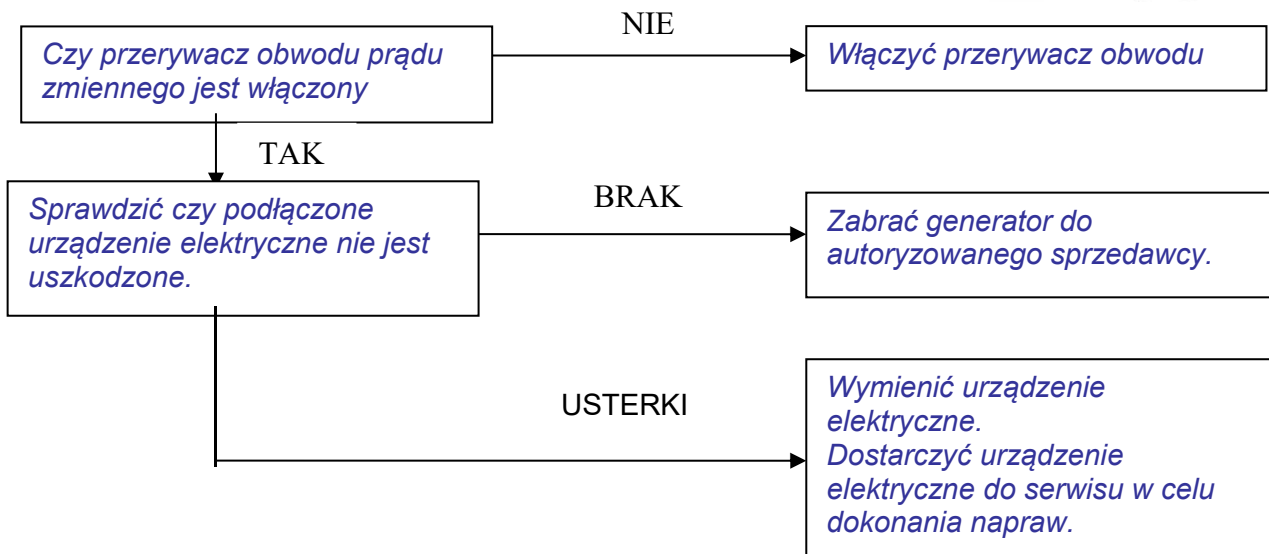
Czy przerywacz obwodu prądu zmiennego jest włączony

NIE

Włączyć przerywacz obwodu

TAK

Sprawdzić czy podłączone urządzenie elektryczne nie jest uszkodzone.

BRAK

Zabrać generator do autoryzowanego sprzedawcy.

USTERKI

Wymienić urządzenie elektryczne.
Dostarczyć urządzenie elektryczne do serwisu w celu dokonania napraw.